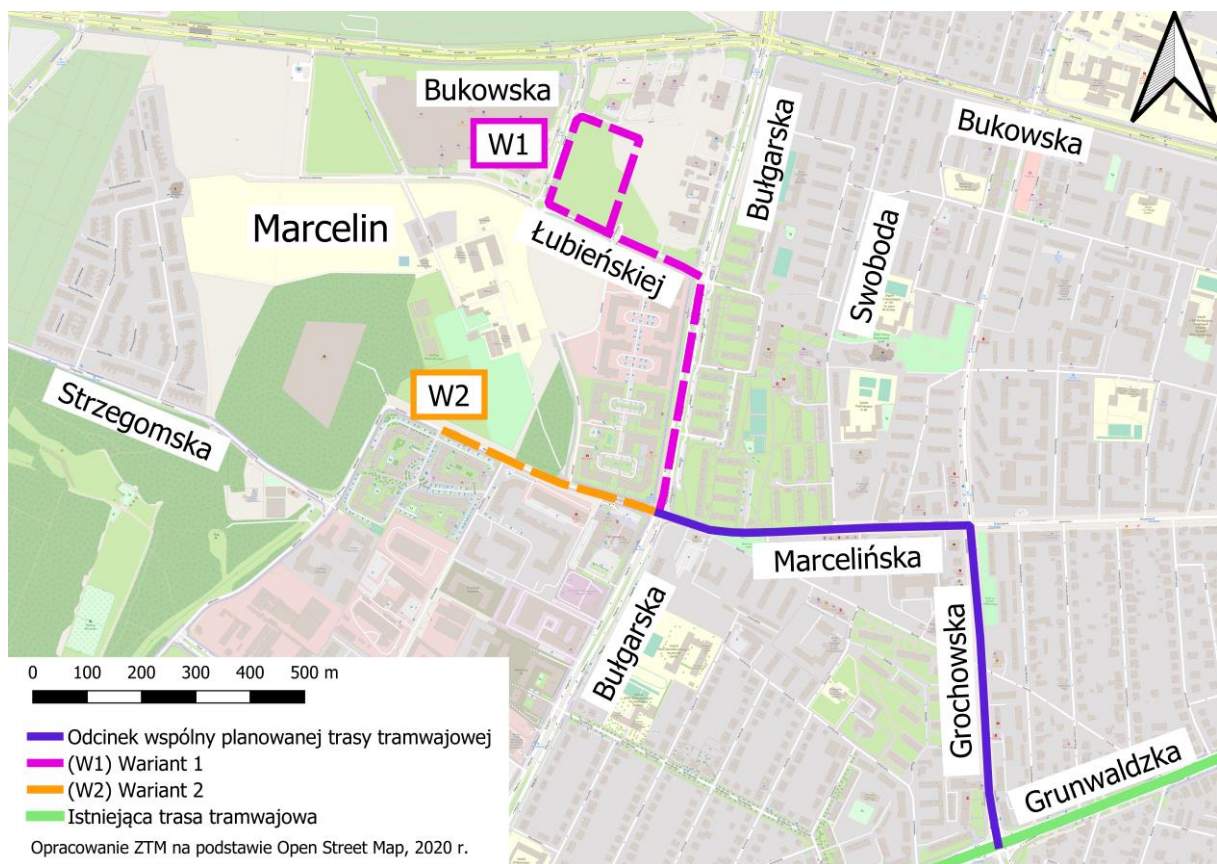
Bukowska

W1

Bułgarska

Bukowska

Marcelin

Łubieńskiej

Swoboda

W2

Strzegomska

Marcelińska

Bułgarska

Grochowska

Grunwaldzka

0 100 200 300 400 500 m

Odcinek wspólny planowanej trasy tramwajowej
(W1) Wariant 1
(W2) Wariant 2
Istniejąca trasa tramwajowa

Opracowanie ZTM na podstawie Open Street Map, 2020 r.